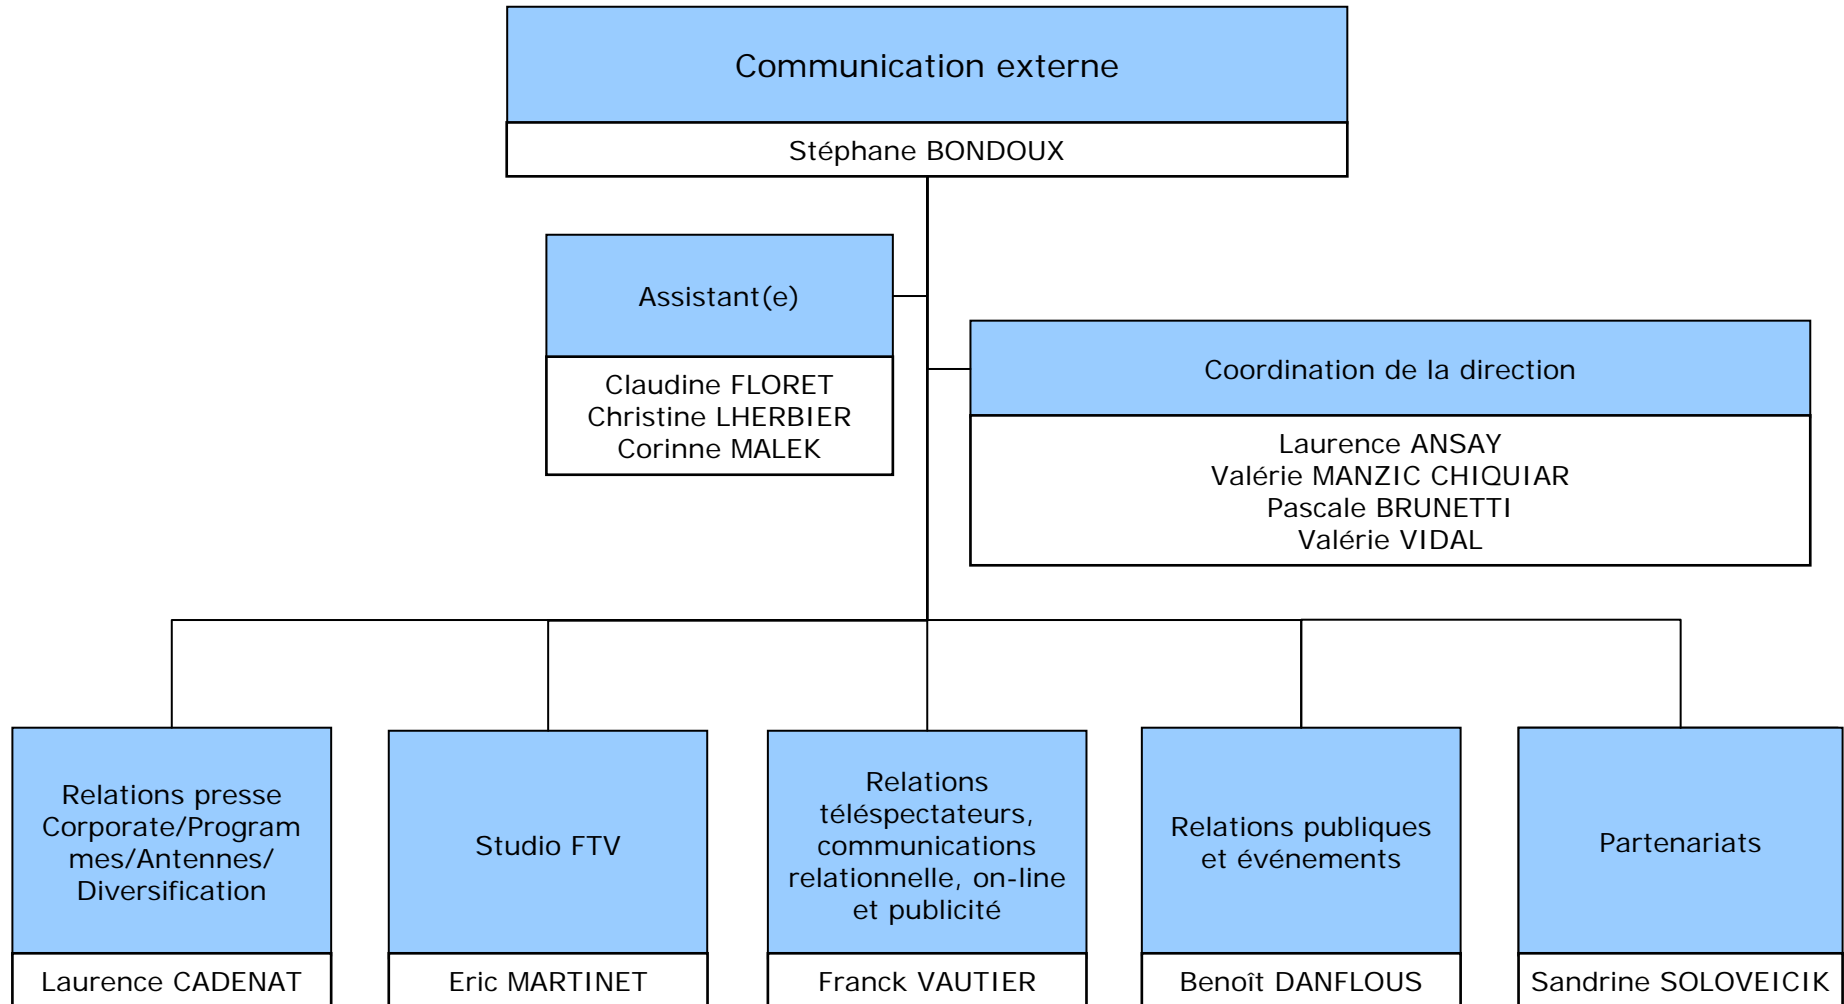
Communication externe

Stéphane BONDOUX

Assistant(e)

Claudine FLORET
Christine LHERBIER
Corinne MALEK

Coordination de la direction

Laurence ANSAY
Valérie MANZIC CHIQUIAR
Pascale BRUNETTI
Valérie VIDAL

Relations presse Corporate/Programmes/Antennes/ Diversification

Laurence CADENAT

Studio FTV

Eric MARTINET

Relations téléspectateurs, communications relationnelle, on-line et publicité

Franck VAUTIER

Relations publiques et événements

Benoît DANFLOUS

Partenariats

Sandrine SOLOVEICIK